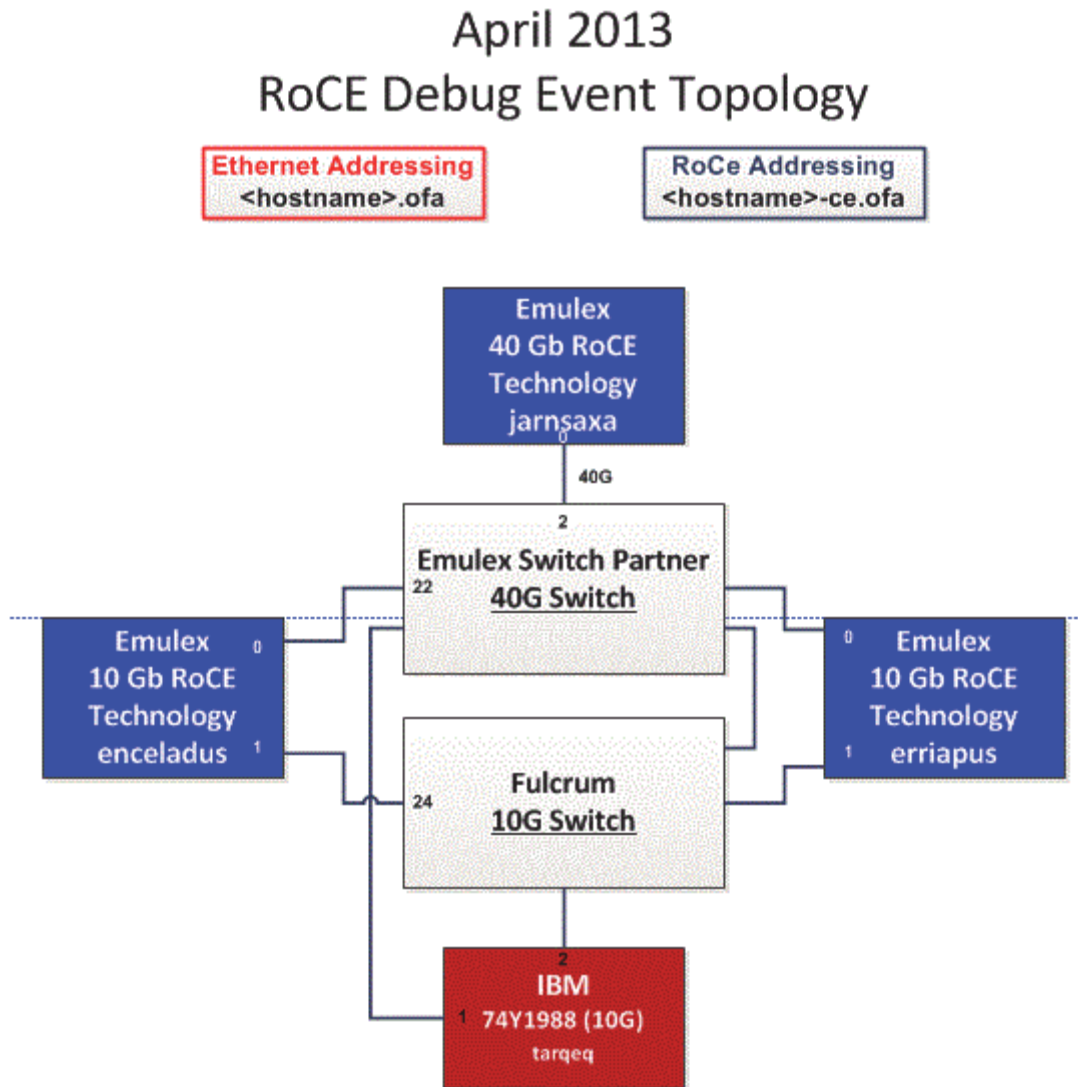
April 2013
RoCE Debug Event Topology

Ethernet Addressing
<hostname>.ofa

RoCe Addressing
<hostname>-ce.ofa

Emulex
40 Gb RoCE
Technology
jarnsaxa
0

40G

2
Emulex Switch Partner
40G Switch
22

Emulex
10 Gb RoCE
Technology
enceladus
0
1

Emulex
10 Gb RoCE
Technology
erriapus
0
1

Fulcrum
10G Switch
24

2
IBM
1
74Y1988 (10G)
tarqeq